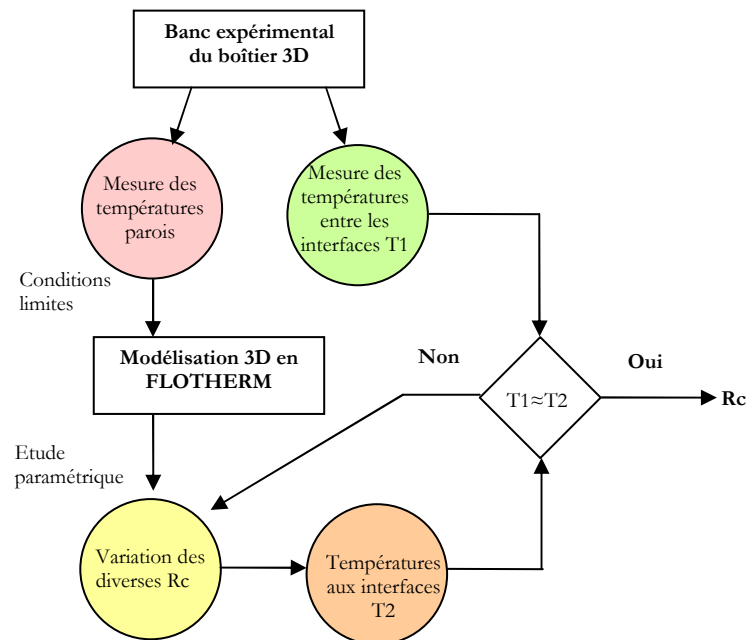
Banc expérimental du boîtier 3D

Mesure des températures parois

Mesure des températures entre les interfaces T1

Conditions limites

Modélisation 3D en FLOTHERM

Non

$T1 \approx T2$

Oui

Rc

Etude paramétrique

Variation des diverses Rc

Températures aux interfaces T2